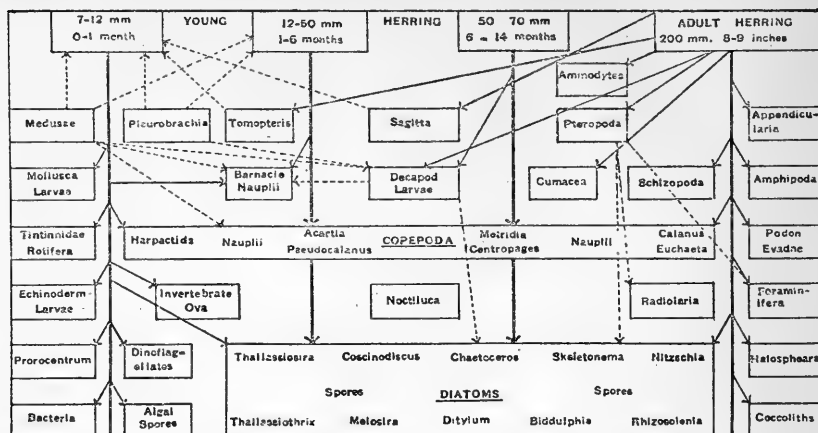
7-12 mm
0-1 month

YOUNG

12-50 mm
1-6 months

HERRING

50 70 mm
6 - 14 months

ADULT HERRING
200 mm. 8-9 inches

Ammodytes

Medusae

Pleurobrachia

Tomopteris

Sagitta

Pteropoda

Appendicularia

Mollusca Larvae

Barnacle Nauplii

Decapod Larvae

Cumacea

Schizopoda

Amphipoda

Tintinnidae Rotifera

Harpactids

Nauplii

Acartia
Pseudocalanus

COPEPODA

Metridia
Centropages

Nauplii

Calanus
Euchaeta

Podon
Evadne

Echinoderm Larvae

Invertebrate Ova

Noctiluca

Radiolaria

Foraminifera

Prorocentrum

Dinoflagellates

Thalassiosira

Coscinodiscus

Chaetoceros

Skeletonema

Nitzschia

Halospheara

Spores

DIATOMS

Spores

Bacteria

Algal Spores

Thalassiothrix

Melosira

Ditylum

Biddulphia

Rhizosolenia

Coccoliths